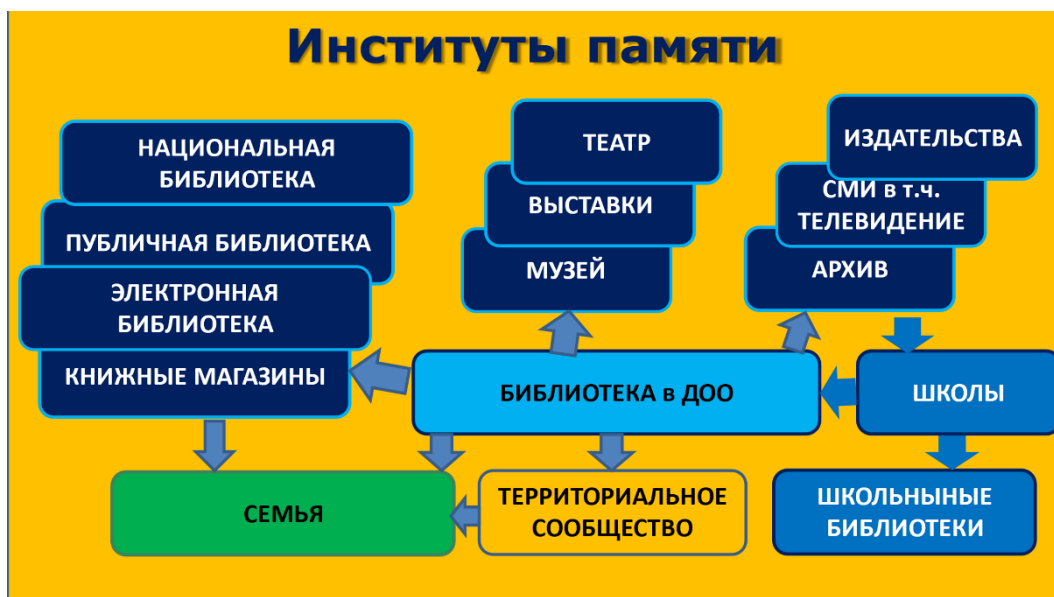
Институты памяти

НАЦИОНАЛЬНАЯ БИБЛИОТЕКА

ПУБЛИЧНАЯ БИБЛИОТЕКА

ЭЛЕКТРОННАЯ БИБЛИОТЕКА

КНИЖНЫЕ МАГАЗИНЫ

ТЕАТР

ВЫСТАВКИ

МУЗЕЙ

ИЗДАТЕЛЬСТВА

СМИ в т.ч. ТЕЛЕВИДЕНИЕ

АРХИВ

БИБЛИОТЕКА в ДОО

ШКОЛЫ

СЕМЬЯ

ТЕРРИТОРИАЛЬНОЕ СООБЩЕСТВО

ШКОЛЬНЫНЫЕ БИБЛИОТЕКИ